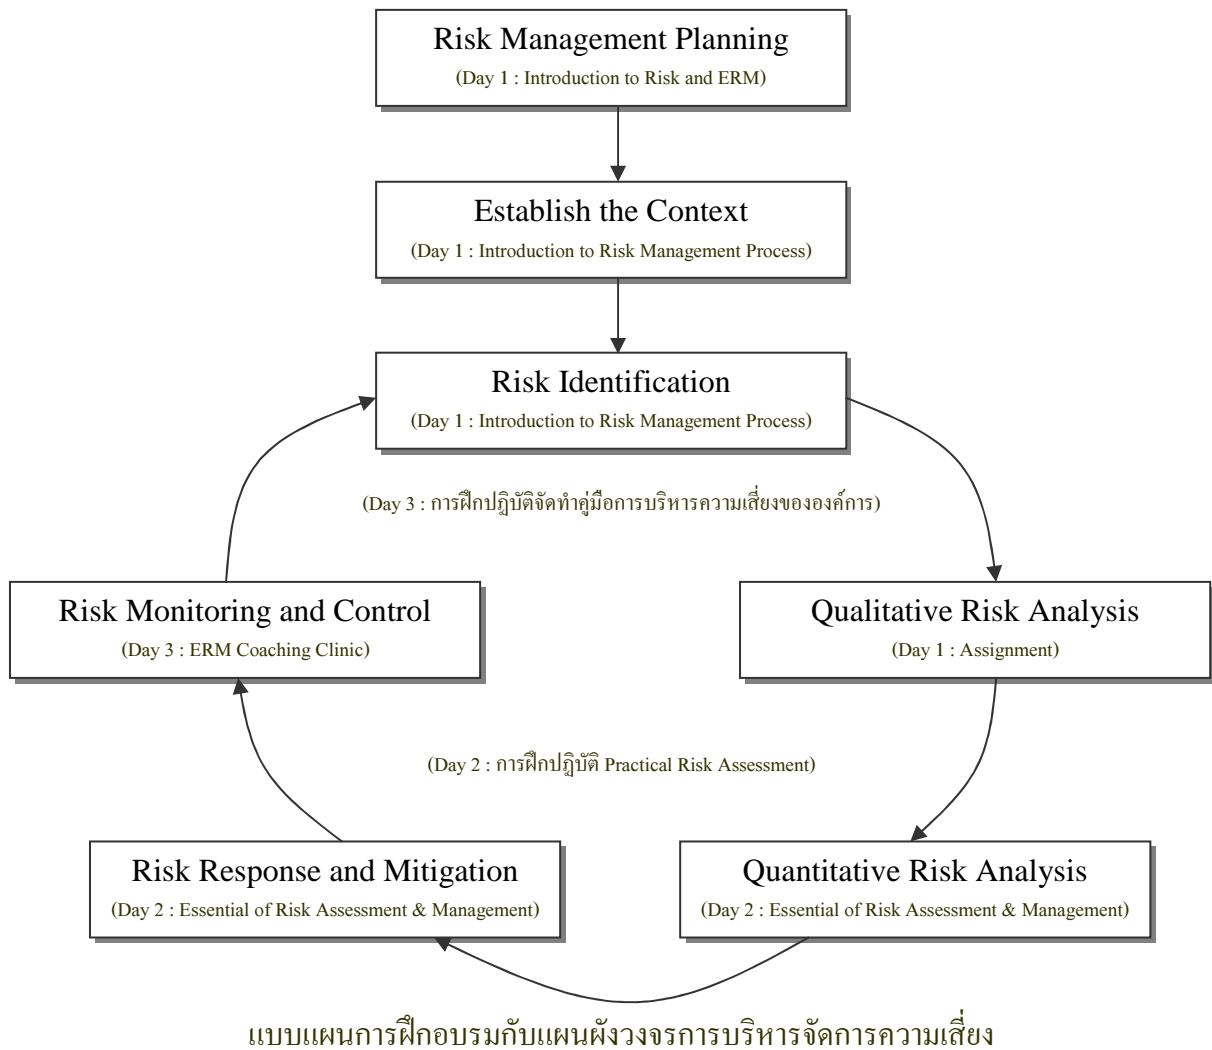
Risk Management Planning
(Day 1 : Introduction to Risk and ERM)

Establish the Context
(Day 1 : Introduction to Risk Management Process)

Risk Identification
(Day 1 : Introduction to Risk Management Process)

(Day 3 : การฝึกปฏิบัติจัดทำคู่มือการบริหารความเสี่ยงขององค์การ)

Risk Monitoring and Control
(Day 3 : ERM Coaching Clinic)

Qualitative Risk Analysis
(Day 1 : Assignment)

(Day 2 : การฝึกปฏิบัติ Practical Risk Assessment)

Risk Response and Mitigation
(Day 2 : Essential of Risk Assessment & Management)

Quantitative Risk Analysis
(Day 2 : Essential of Risk Assessment & Management)

แบบแผนการฝึกอบรมกับแผนผังวงจรการบริหารจัดการความเสี่ยง